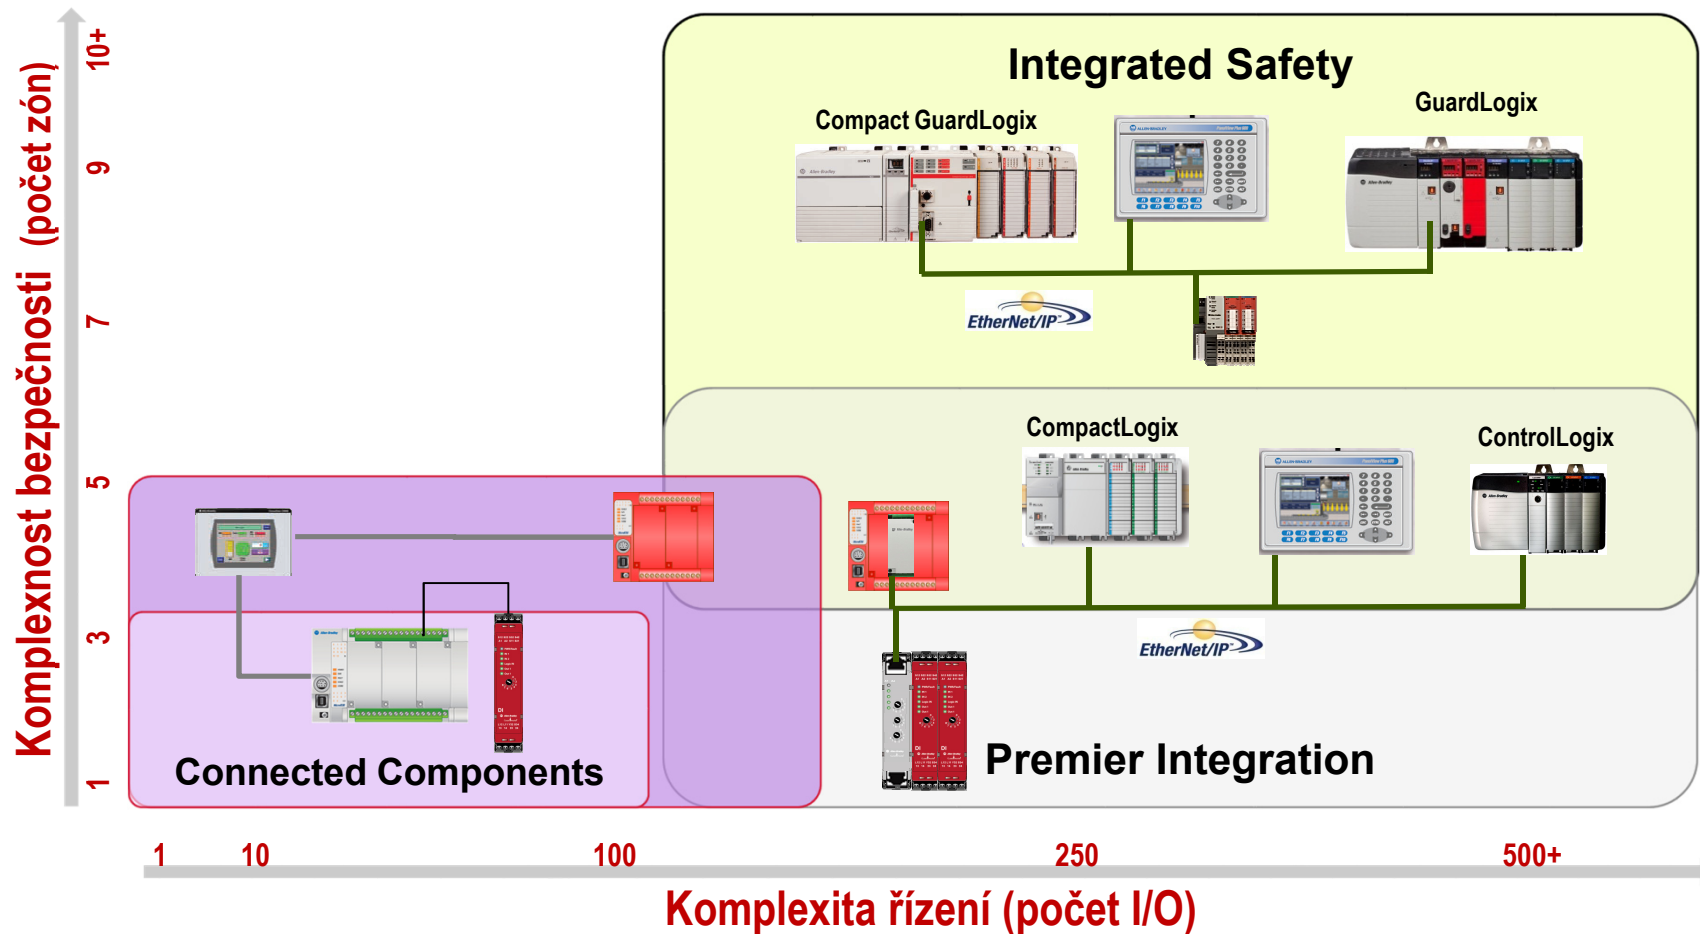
Komplexnost bezpečnosti (počet zón)

10+
9
7
5
3
1

Integrated Safety

Compact GuardLogix

GuardLogix

EtherNet/IP

CompactLogix

ControlLogix

EtherNet/IP

Connected Components

Premier Integration

1 10 100 250 500+

Komplexita řízení (počet I/O)